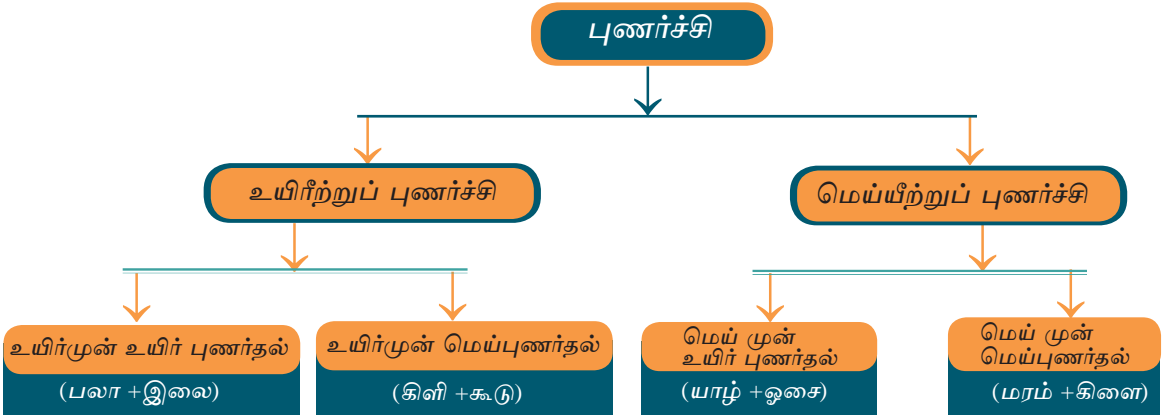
புணர்ச்சி

உயிரீற்றுப் புணர்ச்சி

மெய்யீற்றுப் புணர்ச்சி

உயிர்முன் உயிர் புணர்தல்
(பலா +இலை)

உயிர்முன் மெய்புணர்தல்
(கிளி +கூடு)

மெய் முன் உயிர் புணர்தல்
(யாழ் +ஓசை)

மெய் முன் மெய்புணர்தல்
(மரம் +கிளை)